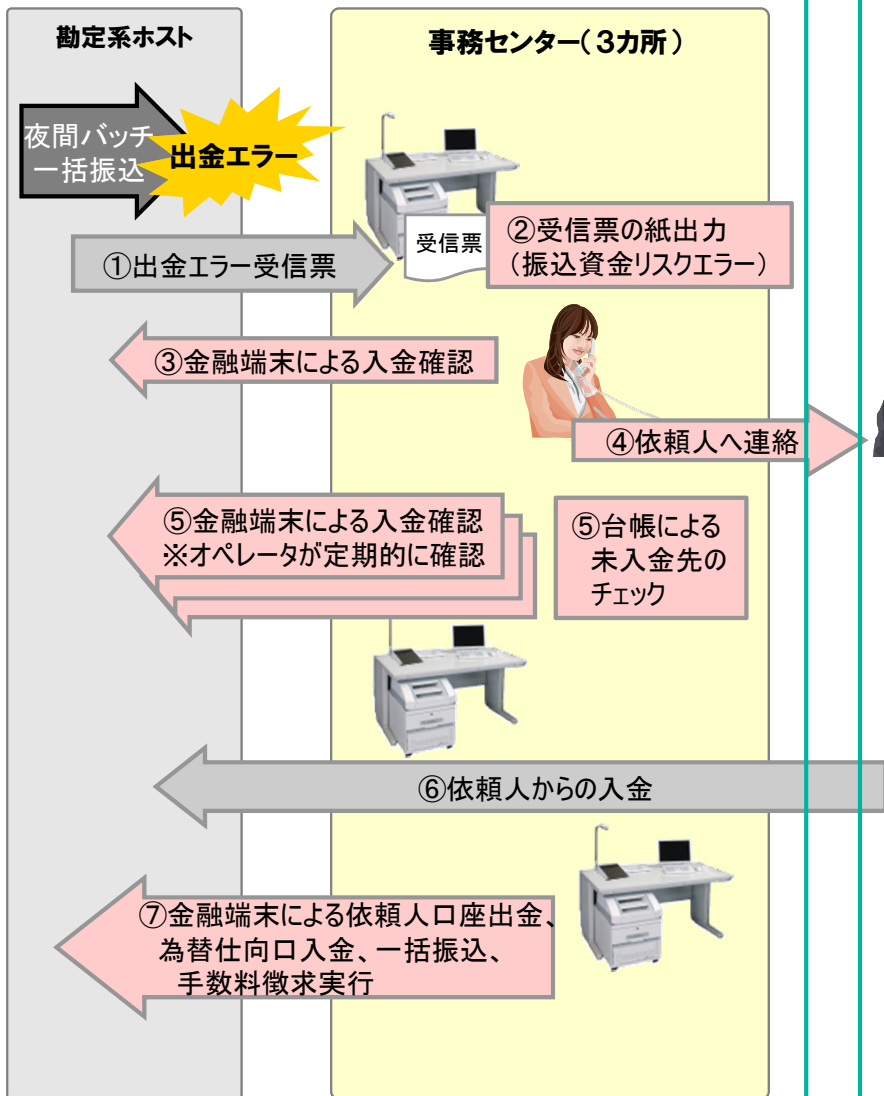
勘定系ホスト

事務センター（3カ所）

夜間バッチ一括振込

出金エラー

受信票

①出金エラー受信票

②受信票の紙出力（振込資金リスクエラー）

③金融端末による入金確認

④依頼人へ連絡

⑤金融端末による入金確認
※オペレータが定期的に確認

⑤台帳による未入金先のチェック

⑥依頼人からの入金

⑦金融端末による依頼人口座出金、為替仕向口入金、一括振込、手数料徴求実行